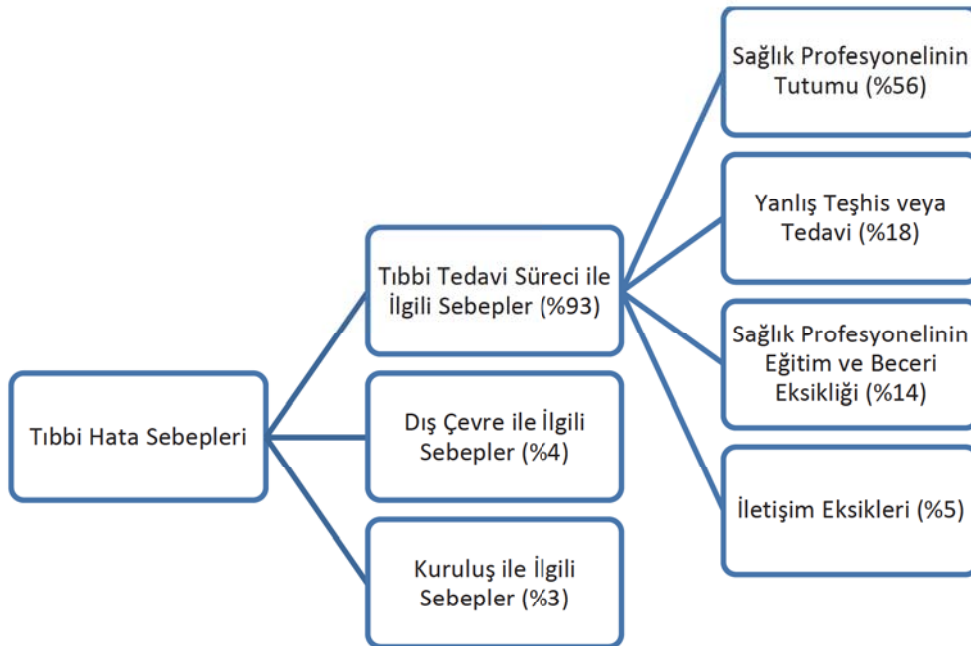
Tıbbi Hata Sebepleri

Tıbbi Tedavi Süreci ile İlgili Sebepler (%93)

Dış Çevre ile İlgili Sebepler (%4)

Kuruluş ile İlgili Sebepler (%3)

Sağlık Profesyonelinin Tutumu (%56)

Yanlış Teşhis veya Tedavi (%18)

Sağlık Profesyonelinin Eğitim ve Beceri Eksikliği (%14)

İletişim Eksikleri (%5)